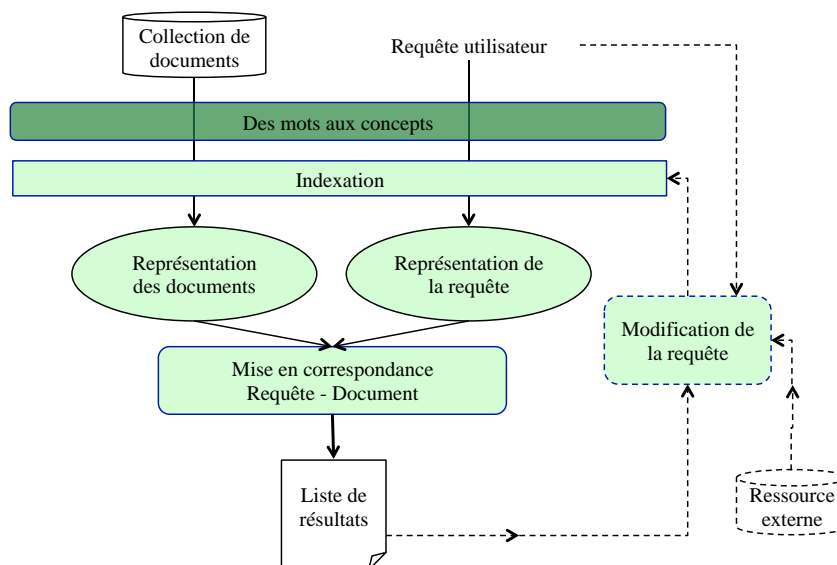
Collection de documents

Requête utilisateur

Des mots aux concepts

Indexation

Représentation des documents

Représentation de la requête

Modification de la requête

Mise en correspondance Requête - Document

Liste de résultats

Ressource externe